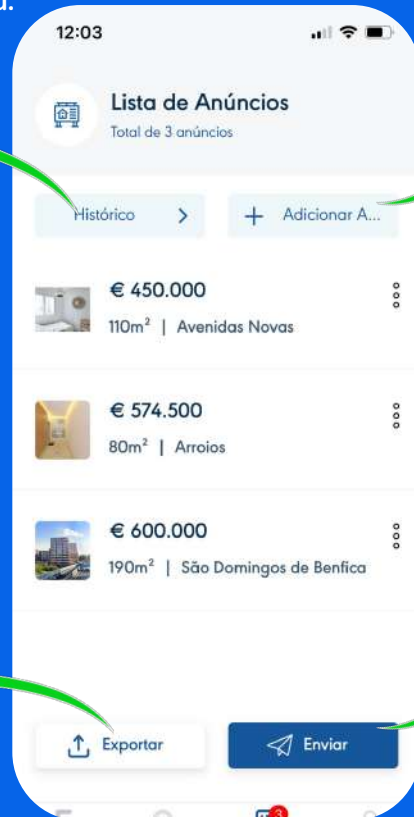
a.

12:03

Lista de Anúncios
Total de 3 anúncios

Histórico >

+ Adicionar A...

€ 450.000
110m² | Avenidas Novas

€ 574.500
80m² | Arroios

€ 600.000
190m² | São Domingos de Benfica

Exportar

Enviar

3